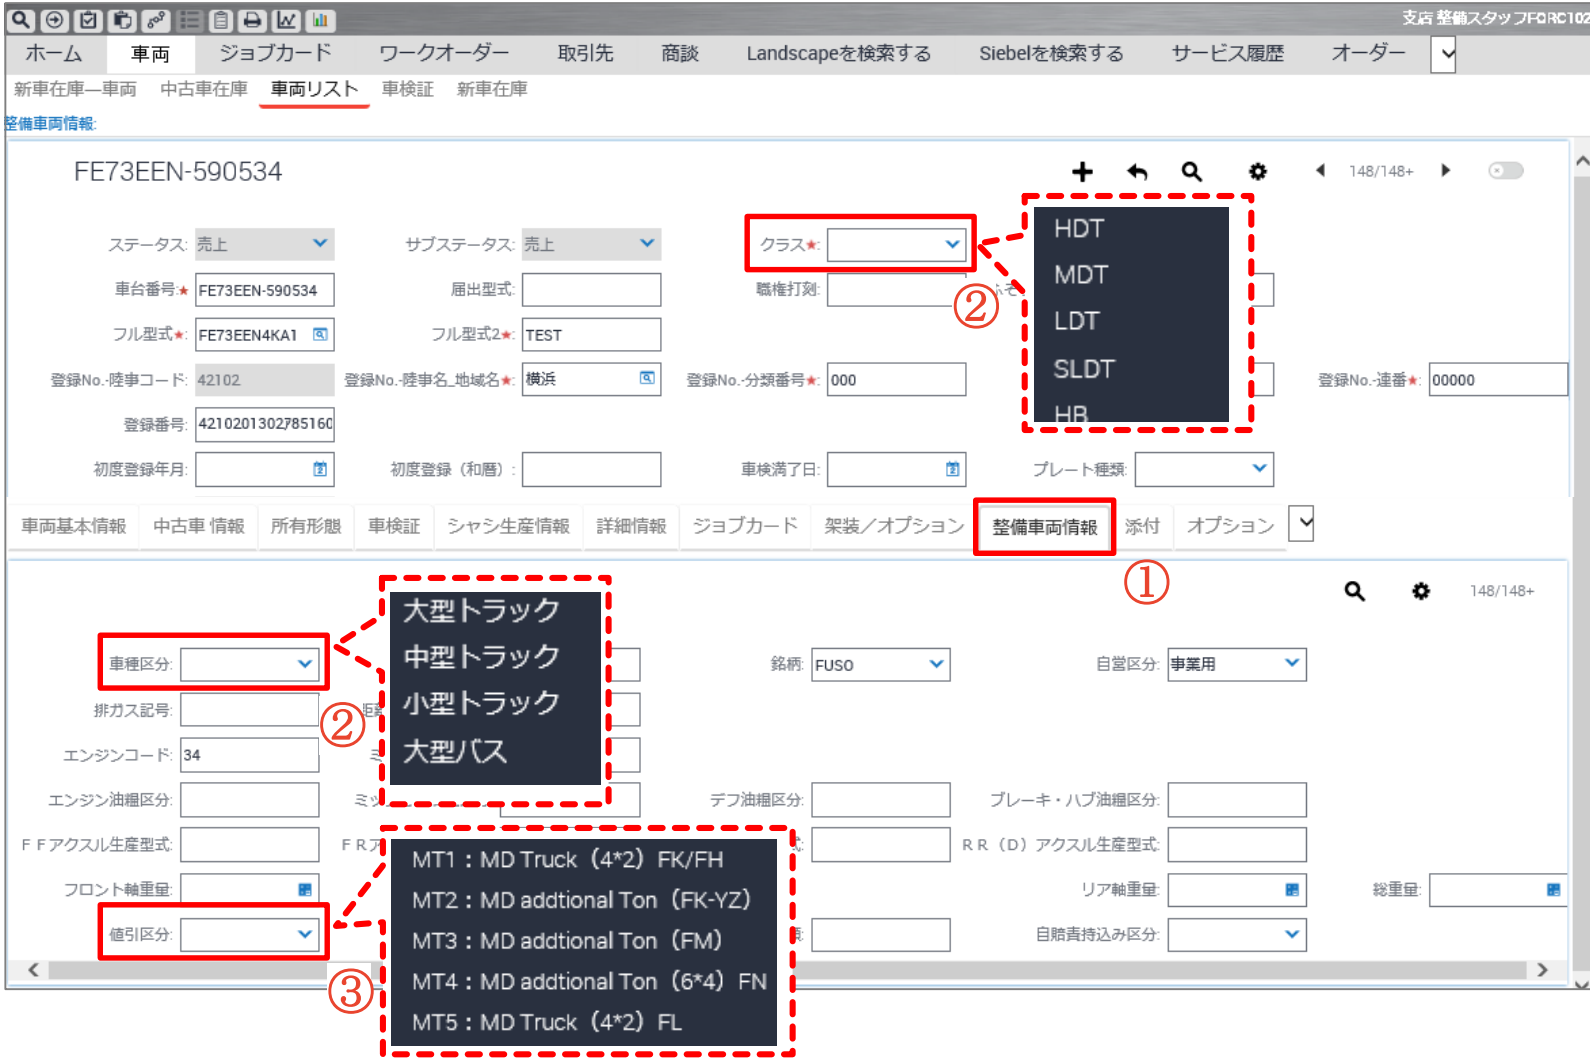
支店 整備スタッフFQRC102

ホーム 車両 ジョブカード ワークオーダー 取引先 商談 Landscapeを検索する Siebelを検索する サービス履歴 オーダー

新車在庫ー車両 中古車在庫 車両リスト 車検証 新車在庫

整備車両情報:

FE73EEN-590534

148/148+

ステータス: 売上
サブステータス: 売上
クラス★:

HDT
MDT
LDT
SLDT
HB

②

車台番号★ FE73EEN-590534
届出型式:
職権打刻:
フル型式★: FE73EEN4KA1
フル型式2★: TEST
登録No.-陸事コード: 42102
登録No.-陸事名_地域名★: 横浜
登録No.-分類番号★: 000
登録No.-連番★: 00000
登録番号: 42102013027851 60
初度登録年月:
初度登録（和暦）:
車検満了日:
プレート種類:

車両基本情報 中古車 情報 所有形態 車検証 シャシ生産情報 詳細情報 ジョブカード 架装／オプション 整備車両情報 添付 オプション

①

148/148+

大型トラック
中型トラック
小型トラック
大型バス

車種区分:
②
銘柄: FUSO
自営区分: 事業用
排ガス記号:
エンジンコード: 34
エンジン油脂区分:
デフ油脂区分:
ブレーキ・ハブ油脂区分:
ＦＦアクスル生産型式:
ＦＲア
ＲＲ（Ｄ）アクスル生産型式:
フロント軸重量:
リア軸重量:
総重量:
値引区分:
自賠責持込み区分:

MT1：MD Truck（4*2）FK/FH
MT2：MD addtional Ton（FK-YZ）
MT3：MD addtional Ton（FM）
MT4：MD addtional Ton（6*4）FN
MT5：MD Truck（4*2）FL

③